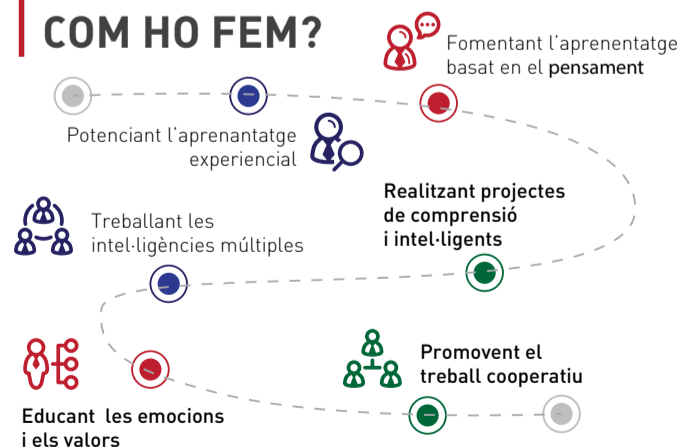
COM HO FEM?

Fomentant l'aprenentatge basat en el pensament

Potenciant l'aprenantatge experiencial

Realitzant projectes de comprensió i intel·ligents

Treballant les intel·ligències múltiples

Promovent el treball cooperatiu

Educant les emocions i els valors